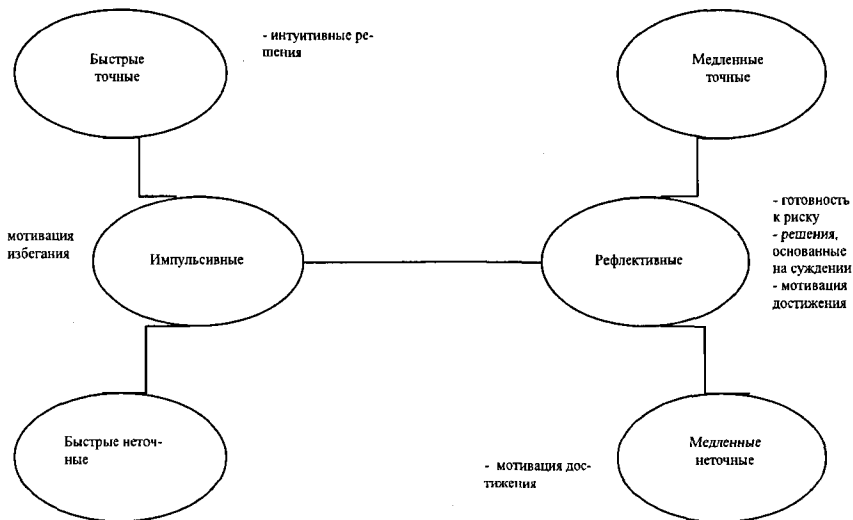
Быстрые точные

- интуитивные решения

Медленные точные

мотивация избегания

Импульсивные

Рефлективные

- готовность к риску
- *решения*, основанные на суждении
- мотивация достижения

Быстрые неточные

- мотивация достижения

*Медленные* неточные